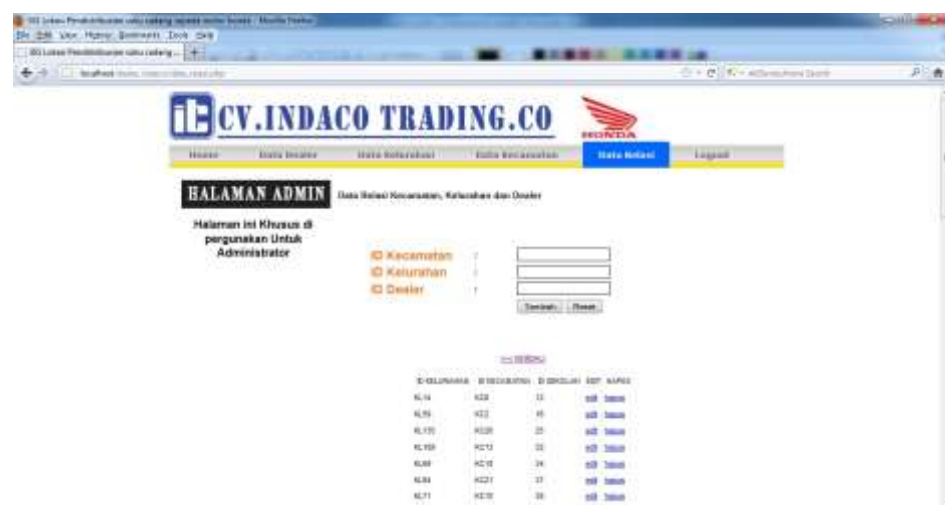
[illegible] - Mozilla Firefox
File Edit View History Bookmarks Tools Help
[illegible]
localhost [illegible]

CV.INDACO TRADING.CO
HONDA

Home | Data Dealer | Data Kelurahan | Data Kecamatan | Data Relasi | Logout

HALAMAN ADMIN
Data Relasi Kecamatan, Kelurahan dan Dealer

Halaman ini Khusus di pergunakan Untuk Administrator

ID Kecamatan :
ID Kelurahan :
ID Dealer :
Simpan Reset

<< MENU

| ID KELURAHAN | ID KECAMATAN | ID DEALER | EDIT | HAPUS |
|---|---|---|---|---|
| KL14 | KC8 | 13 | edit | hapus |
| KL55 | KC2 | 15 | edit | hapus |
| KL130 | KC20 | 25 | edit | hapus |
| KL100 | KC13 | 32 | edit | hapus |
| KL89 | KC18 | 34 | edit | hapus |
| KL84 | KC21 | 37 | edit | hapus |
| KL71 | KC15 | 38 | edit | hapus |